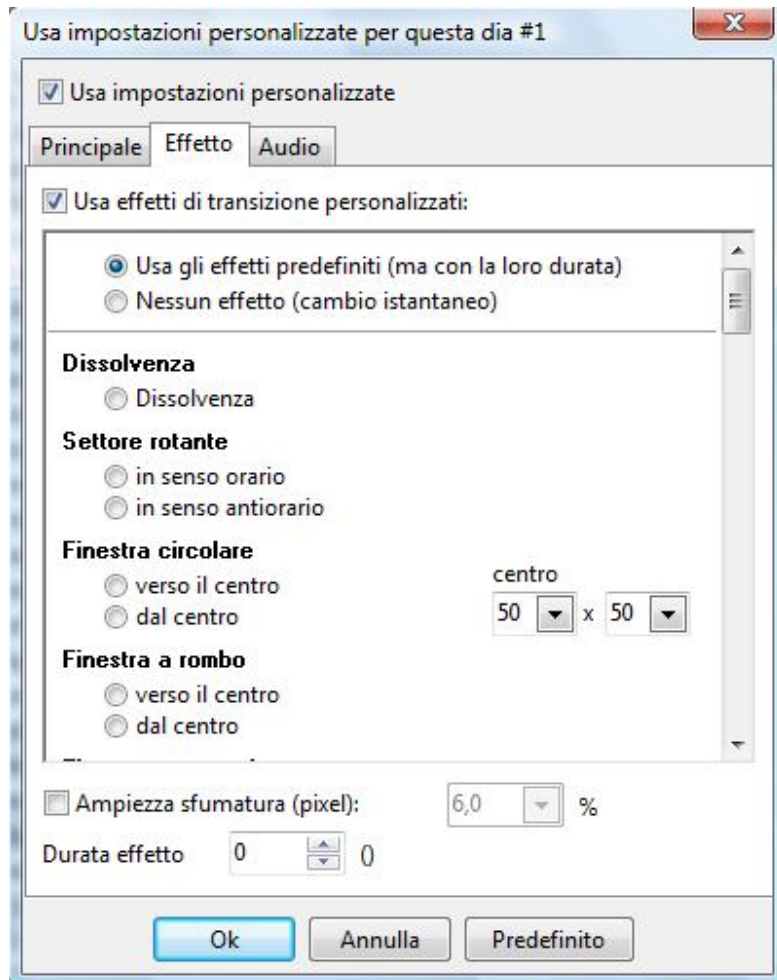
Usa impostazioni personalizzate per questa dia #1

Usa impostazioni personalizzate

Principale | Effetto | Audio

Usa effetti di transizione personalizzati:

Usa gli effetti predefiniti (ma con la loro durata)
Nessun effetto (cambio istantaneo)

Dissolvenza
Dissolvenza

Settore rotante
in senso orario
in senso antiorario

Finestra circolare
verso il centro
dal centro

centro
50 x 50

Finestra a rombo
verso il centro
dal centro

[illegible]

Ampiezza sfumatura (pixel): 6,0 %

Durata effetto 0 0

Ok | Annulla | Predefinito